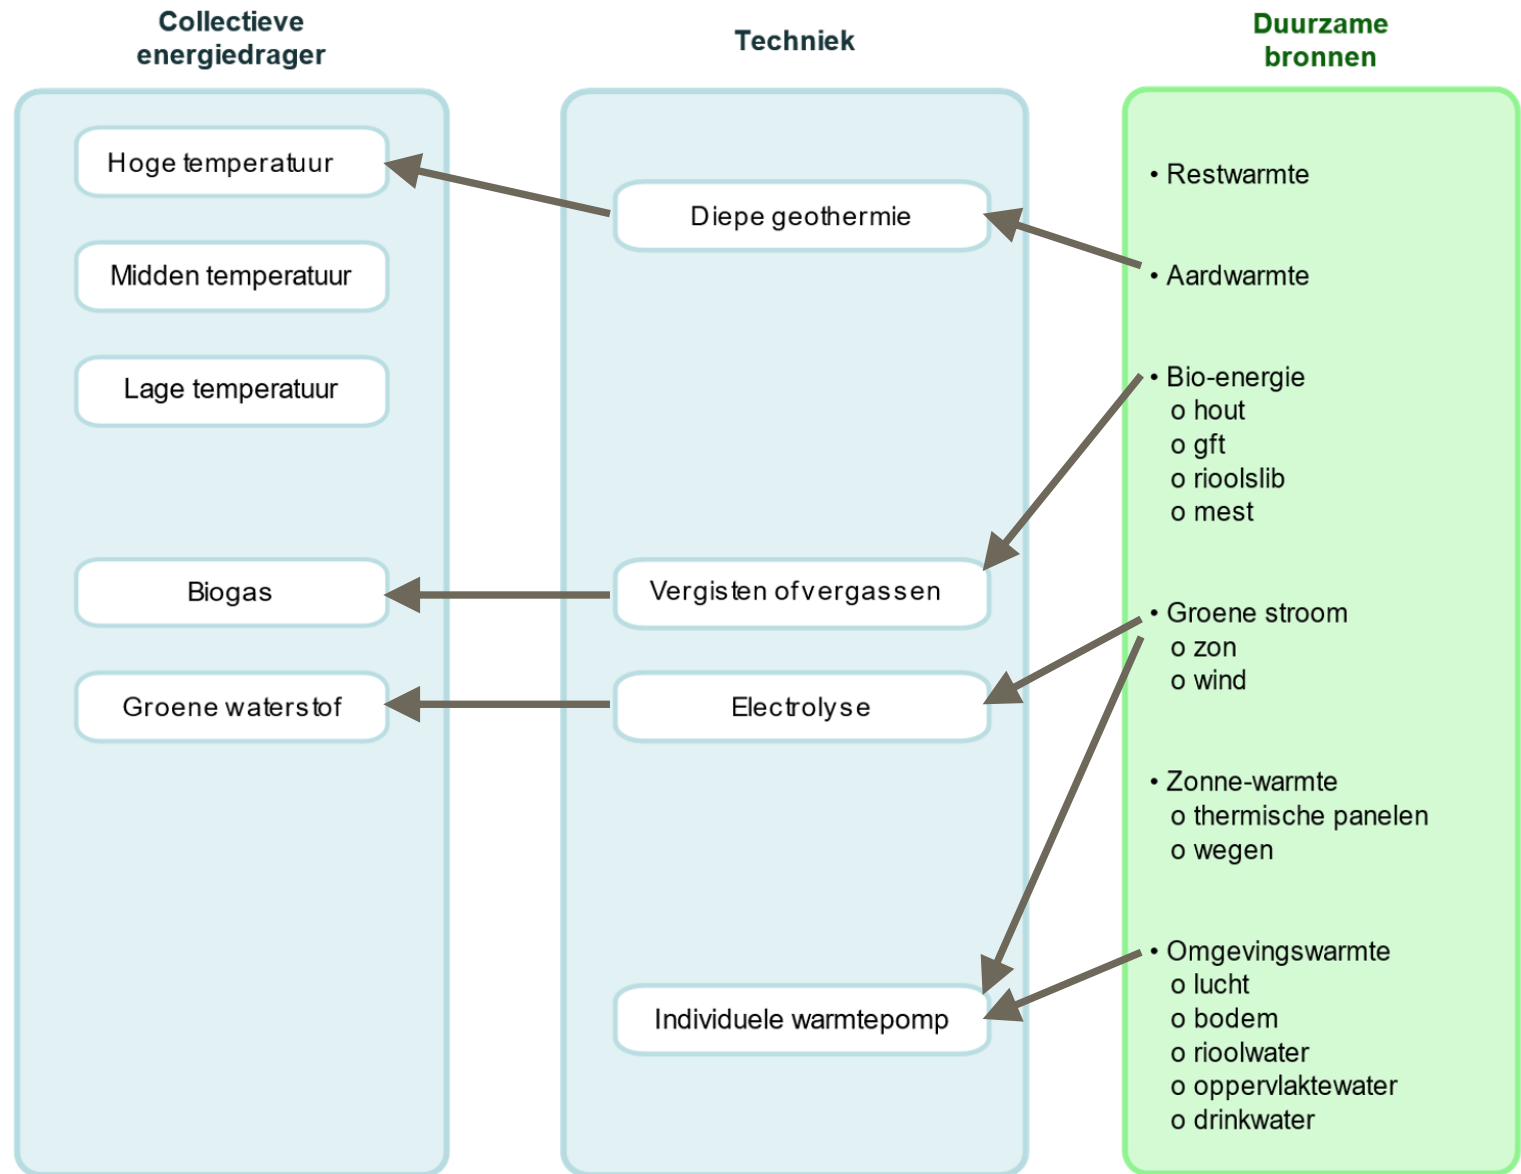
Collectieve energiedrager

Techniek

Duurzame bronnen

Hoge temperatuur

Midden temperatuur

Lage temperatuur

Biogas

Groene waterstof

Diepe geothermie

Vergisten of vergassen

Electrolyse

Individuele warmtepomp

• Restwarmte

• Aardwarmte

• Bio-energie
o hout
o gft
o rioolslib
o mest

• Groene stroom
o zon
o wind

• Zonne-warmte
o thermische panelen
o wegen

• Omgevingswarmte
o lucht
o bodem
o rioolwater
o oppervlaktewater
o drinkwater